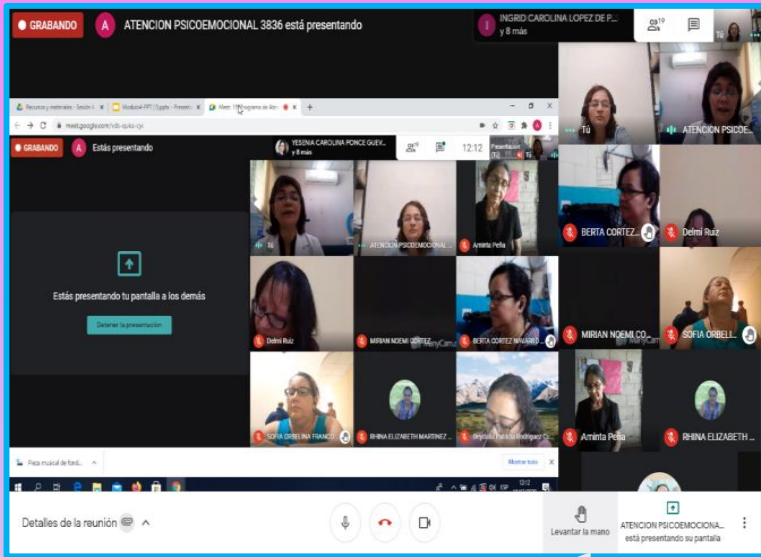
GRABANDO A ATENCION PSICOEMOCIONAL 3836 está presentando

INGRID CAROLINA LOPEZ DE P... y 8 más

19

Tú

Recursos y materiales - Sesión 4 | Modulo4-PPT | Sypho - Presenta | Meet - 119 programa de Ate

meet.google.com/vdk-ajko-cyc

GRABANDO A Estás presentando

YESENIA CAROLINA PONCE GUEV... y 8 más

12:12

Estás presentando tu pantalla a los demás

Detener la presentación

Tú

ATENCION PSICOEMOCIONAL

Aminta Peña

Delmi Ruiz

MIRIAN NOEMI CORTEZ

BERTA CORTEZ NAVARRO

SOFIA ORBELINA FRANCO

RHINA ELIZABETH MARTINEZ

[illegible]

Pieza musical de fondo...

Mostrar todo

12:12

Tú

ATENCION PSICOE...

BERTA CORTEZ...

Delmi Ruiz

MIRIAN NOEMI CO...

SOFIA ORBELL...

Aminta Peña

RHINA ELIZABETH...

Detalles de la reunión

Levantar la mano

ATENCION PSICOEMOCIONA... está presentando su pantalla